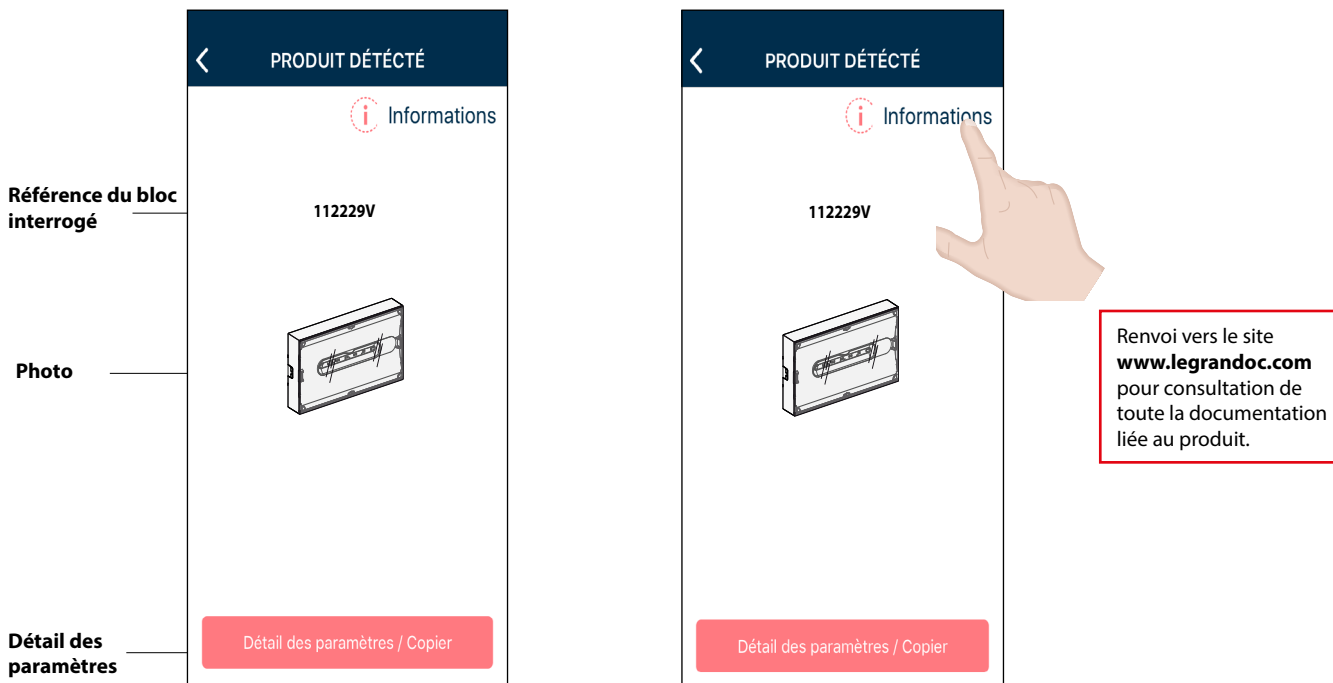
PRODUIT DÉTÉCTÉ

Informations

Référence du bloc interrogé

112229V

Photo

Détail des paramètres

Détail des paramètres / Copier

PRODUIT DÉTÉCTÉ

Informations

112229V

Détail des paramètres / Copier

Renvoi vers le site **www.legrandoc.com** pour consultation de toute la documentation liée au produit.